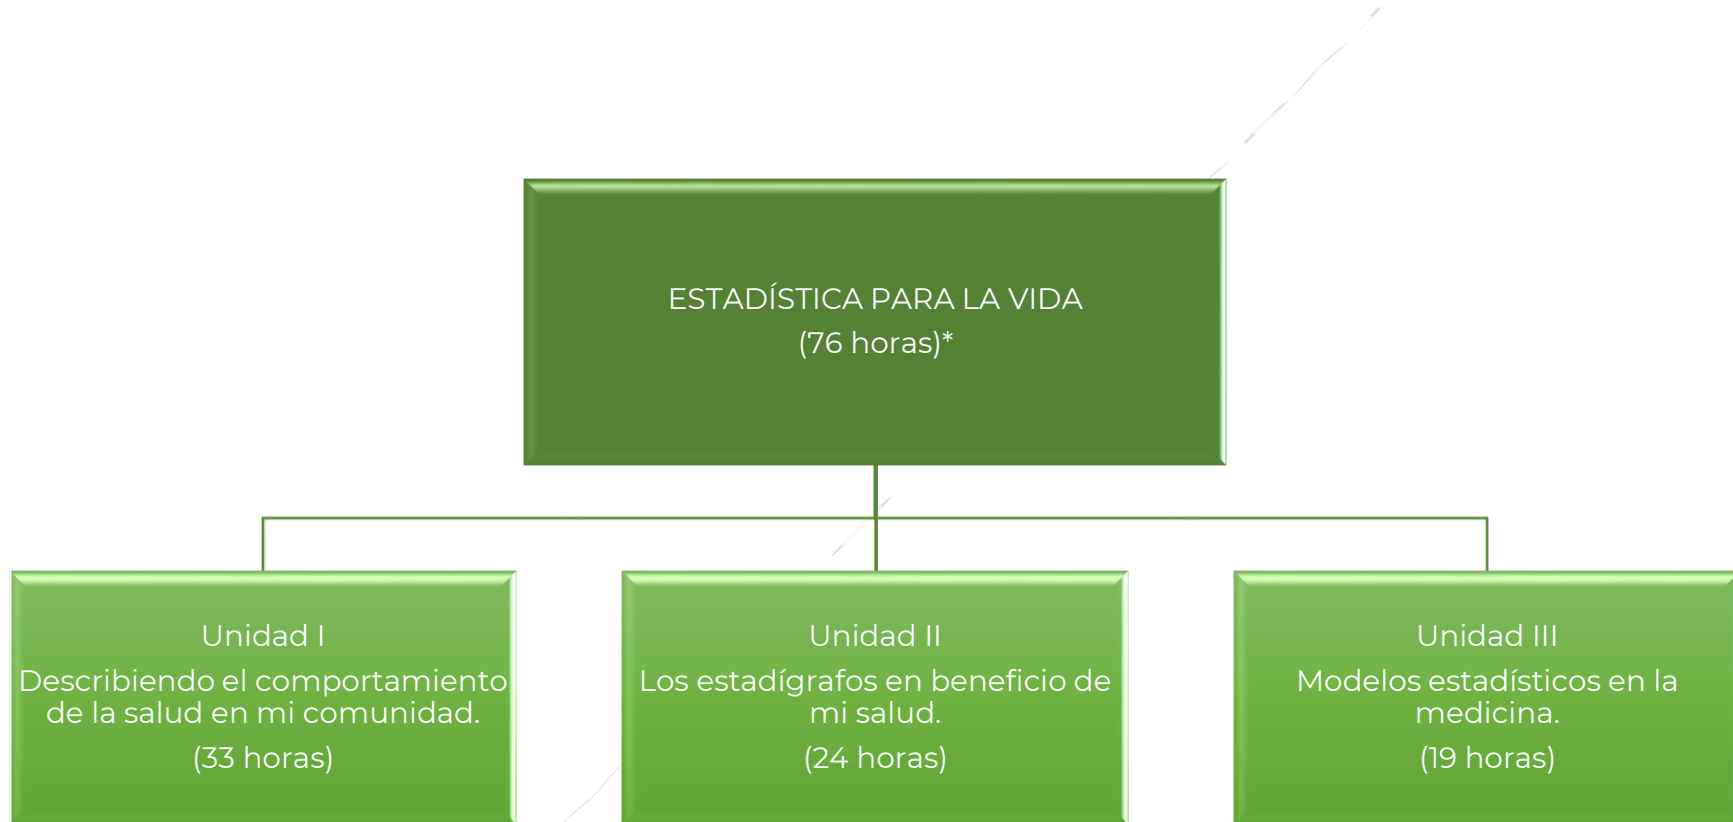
ESTADÍSTICA PARA LA VIDA
(76 horas)*

Unidad I
Describiendo el comportamiento de la salud en mi comunidad.
(33 horas)

Unidad II
Los estadígrafos en beneficio de mi salud.
(24 horas)

Unidad III
Modelos estadísticos en la medicina.
(19 horas)